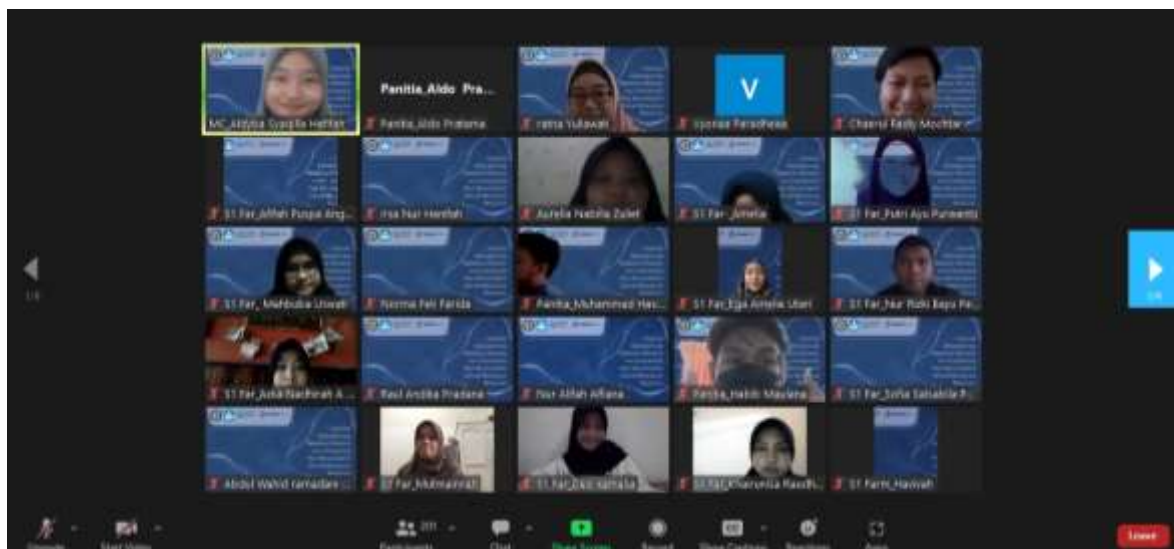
MC_Alifyia Syasilla Haffah

Panitia_Aldo Pra...

Panitia_Aldo Pratama

ratna Yuliawati

V

Vponsa Paradhesa

Chaerul Radly Mochtar

S1 Far_Afifah Puspa Ang...

irsa Nur Hanifah

Aurelia Nabila Zulet

S1 Far_Amelia

S1 Far_Putri Ayu Purwanti

S1 Far_Mahbuba Uswah

Norma Febi Farida

Panitia_Muhammad Has...

S1 Far_Ega Amelia Utari

S1 Far_Nur Rizki Bayu Pe...

S1 Far_Azka Nadhirah A...

Raul Andika Pratama

Nur Afifah Alfiana

Panitia_Hafidh Maulana

S1 Far_Sofia Salsabila P...

Abdul Wahid ramadani

Far_Mutmainnah

S1 Far_Dea Hamalia

S1 Far_Khairunisa Raudh...

S1 Farm_Hanifah

Leave